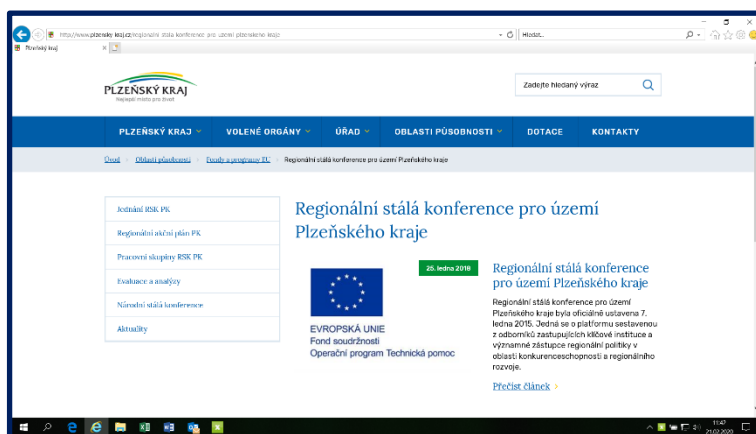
http://www.plzensky-kraj.cz/regionalni-stala-konference-pro-uzemi-plzenskeho-kraje

Hledat...

Plzeňský kraj

PLZEŇSKÝ KRAJ
Nejlepší místo pro život

Zadejte hledaný výraz

PLZEŇSKÝ KRAJ
VOLENÉ ORGÁNY
ÚŘAD
OBLASTI PŮSOBNOSTI
DOTACE
KONTAKTY

Úvod > Oblasti působnosti > Fondy a programy EU > Regionální stálá konference pro území Plzeňského kraje

Jednání RSK PK
Regionální akční plán PK
Pracovní skupiny RSK PK
Evaluace a analýzy
Národní stálá konference
Aktuality

Regionální stálá konference pro území Plzeňského kraje

EVROPSKÁ UNIE
Fond soudržnosti
Operační program Technická pomoc

26. ledna 2018

Regionální stálá konference pro území Plzeňského kraje

Regionální stálá konference pro území Plzeňského kraje byla oficiálně ustavena 7. ledna 2015. Jedná se o platformu sestavenou z odborníků zastupujících klíčové instituce a významné zástupce regionální politiky v oblasti konkurenceschopnosti a regionálního rozvoje.

Přečíst článek

11:47
21.02.2020